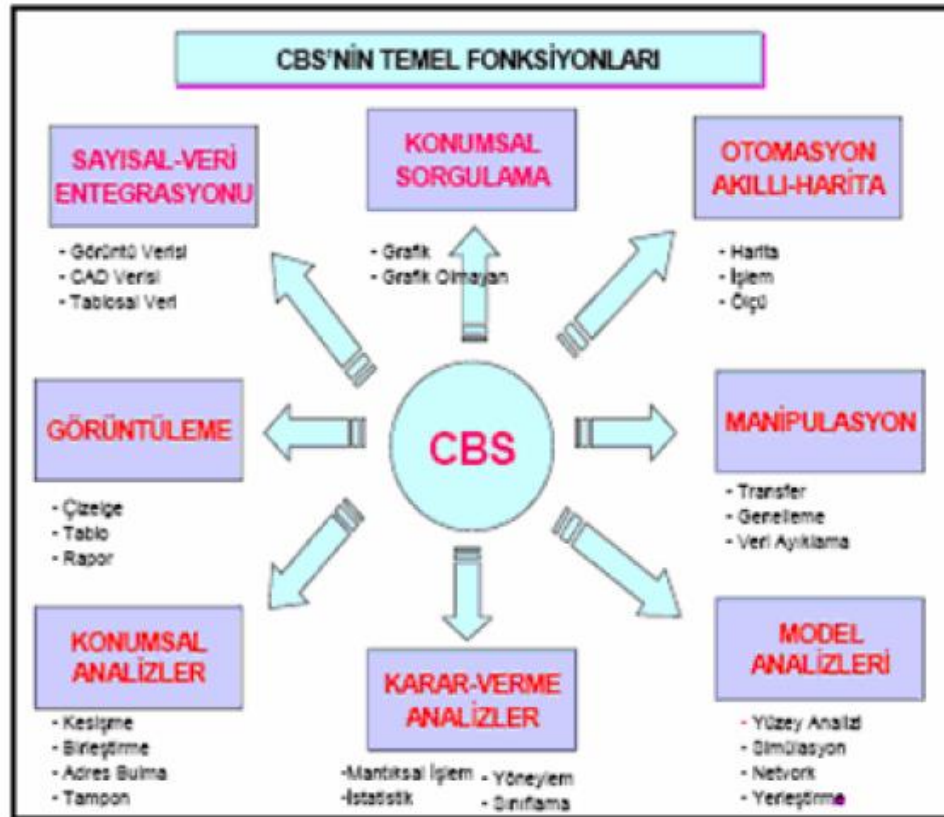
CBS'NİN TEMEL FONKSİYONLARI

SAYISAL-VERİ ENTEGRASYONU
- Görüntü Verisi
- CAD Verisi
- Tablosal Veri

KONUMSAL SORGULAMA
- Grafik
- Grafik Olmayan

OTOMASYON AKILLI-HARİTA
- Harita
- İşlem
- Ölçü

GÖRÜNTÜLEME
- Çizelge
- Tablo
- Rapor

CBS

MANİPULASYON
- Transfer
- Genelleme
- Veri Ayıklama

KONUMSAL ANALİZLER
- Kesişme
- Birleştirme
- Adres Bulma
- Tampon

KARAR-VERME ANALİZLER
-Mantıksal İşlem
-İstatistik
- Yöneylem
- Sınıflama

MODEL ANALİZLERİ
- Yüzey Analizi
- Simülasyon
- Network
- Yerleştirme